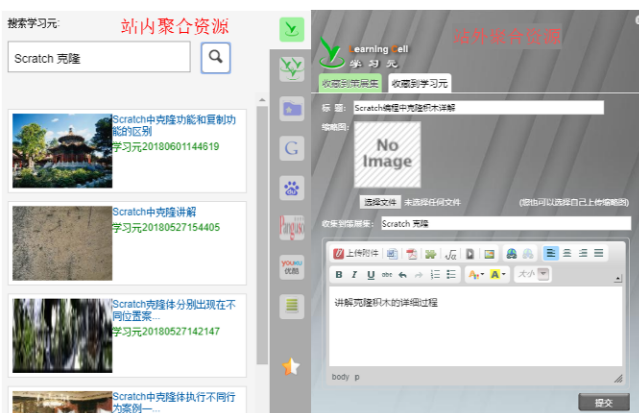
搜索学习元:
站内聚合资源

Scratch 克隆

Scratch中克隆功能和复制功能的区别
学习元20180601144619

Scratch中克隆讲解
学习元20180527154405

Scratch克隆体分别出现在不同位置案...
学习元20180527142147

Scratch中克隆体执行不同行为案例一...

Learning Cell
学习元
站外聚合资源

收藏到策展类
收藏到学习元

标题: Scratch编程中克隆积木详解
缩略图:
No Image
选择文件 未选择任何文件
(您也可以选择自己上传缩略图)
收集到策展类: Scratch 克隆

上传附件
B I U
大小
讲解克隆积木的详细过程
body p

提交